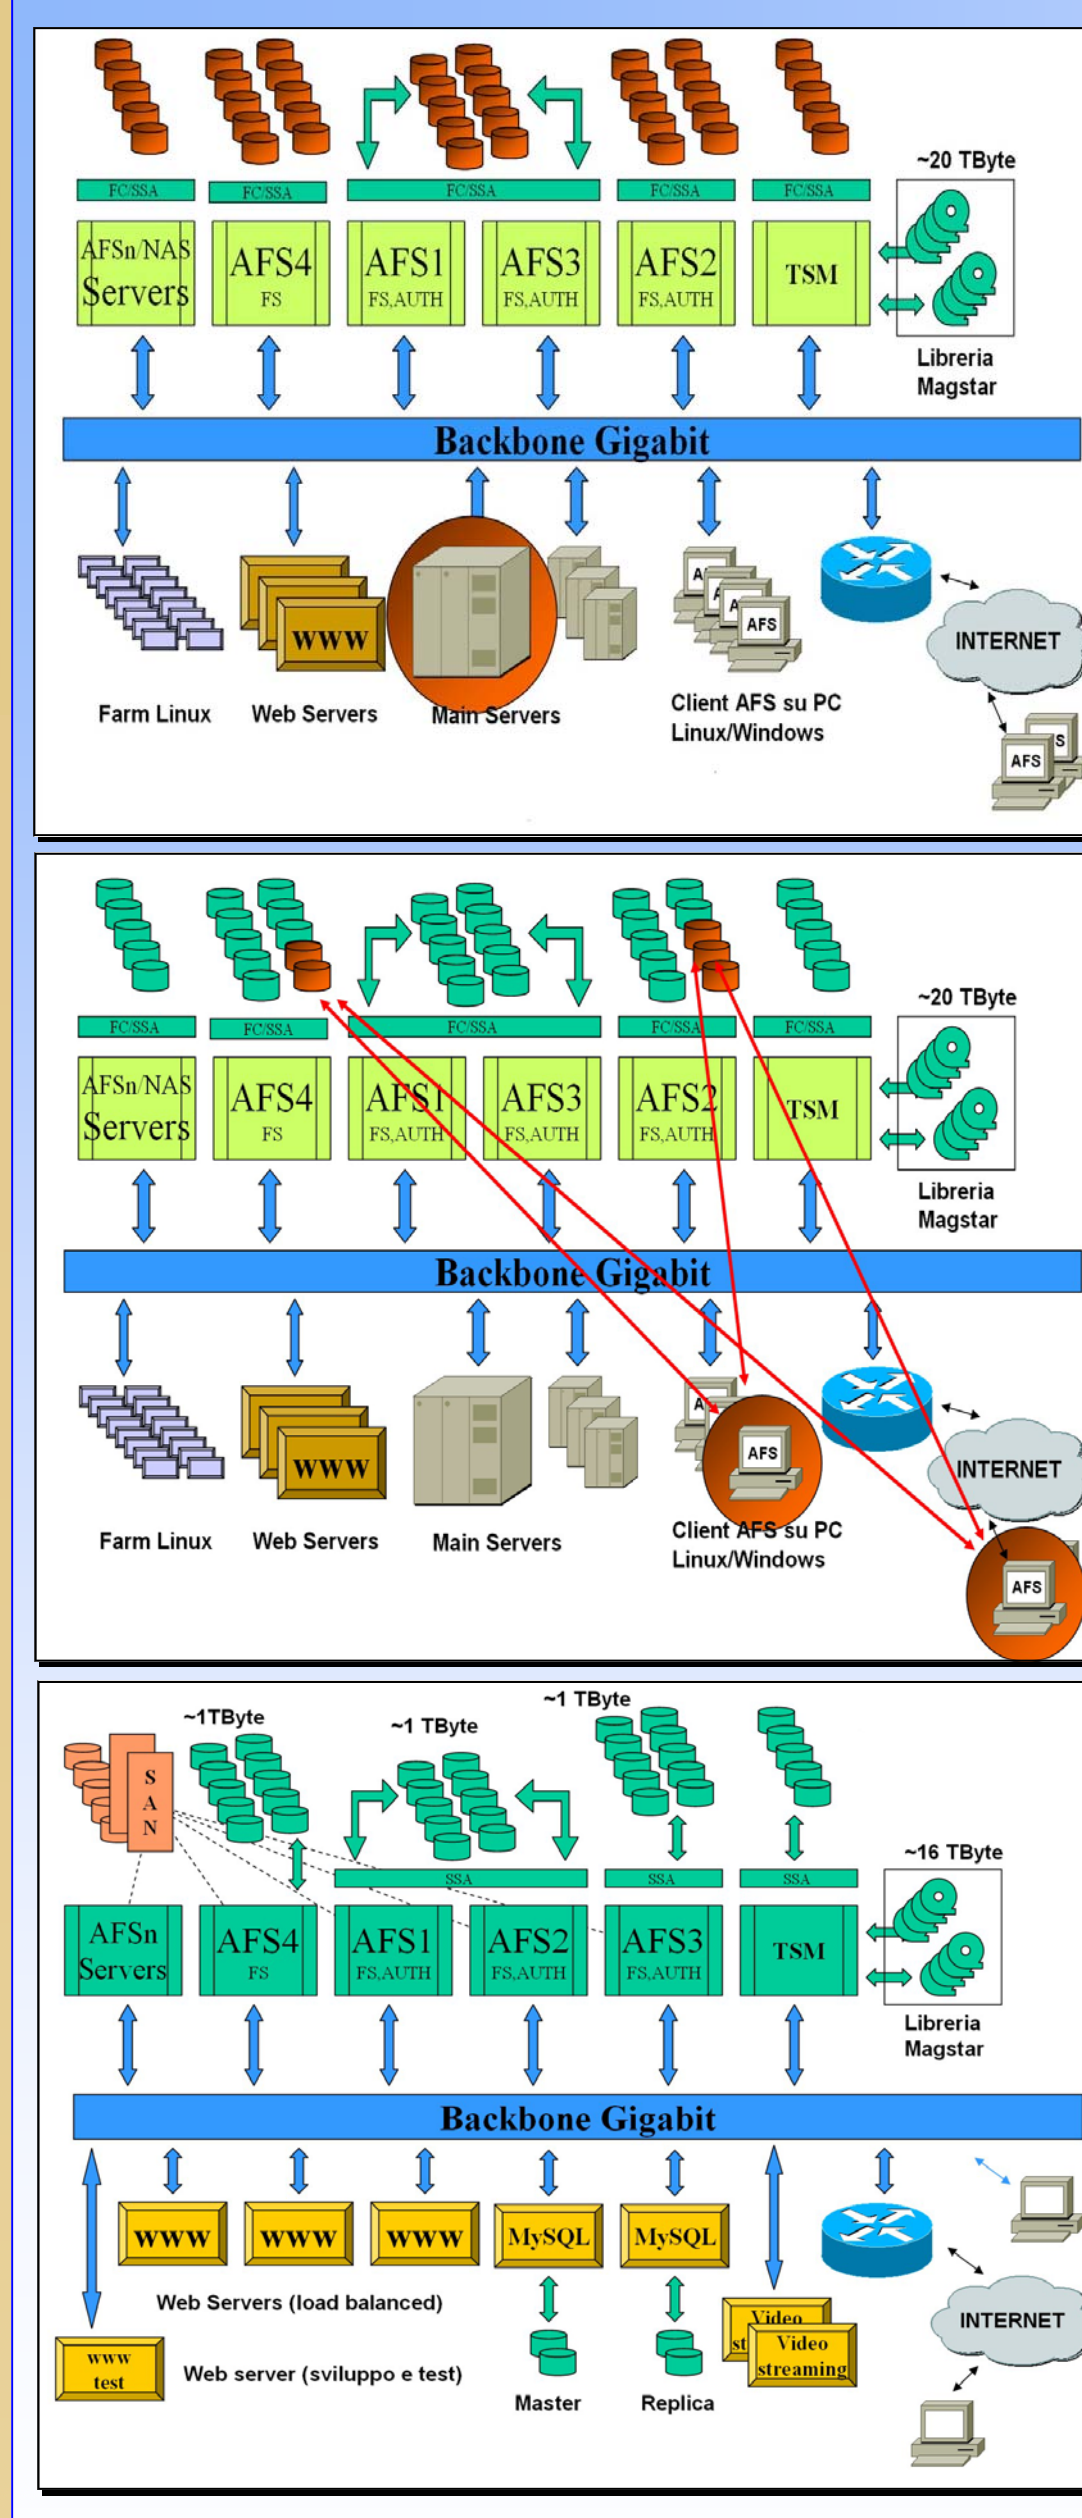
FC/SSA FC/SSA FC/SSA FC/SSA FC/SSA

~20 TByte

AFSn/NAS Servers

AFS4 FS

AFS1 FS,AUTH

AFS3 FS,AUTH

AFS2 FS,AUTH

TSM

Libreria Magstar

Backbone Gigabit

WWW

AFS

INTERNET

Farm Linux

Web Servers

Main Servers

Client AFS su PC Linux/Windows

AFS

FC/SSA FC/SSA FC/SSA FC/SSA FC/SSA

~20 TByte

AFSn/NAS Servers

AFS4 FS

AFS1 FS,AUTH

AFS3 FS,AUTH

AFS2 FS,AUTH

TSM

Libreria Magstar

Backbone Gigabit

WWW

AFS

INTERNET

Farm Linux

Web Servers

Main Servers

Client AFS su PC Linux/Windows

AFS

~1TByte

~1 TByte

~1 TByte

S A N

SSA SSA SSA

~16 TByte

AFSn Servers

AFS4 FS

AFS1 FS,AUTH

AFS2 FS,AUTH

AFS3 FS,AUTH

TSM

Libreria Magstar

Backbone Gigabit

WWW WWW WWW MySQL MySQL

Web Servers (load balanced)

INTERNET

Video st Video streaming

www test

Web server (sviluppo e test)

Master

Replica